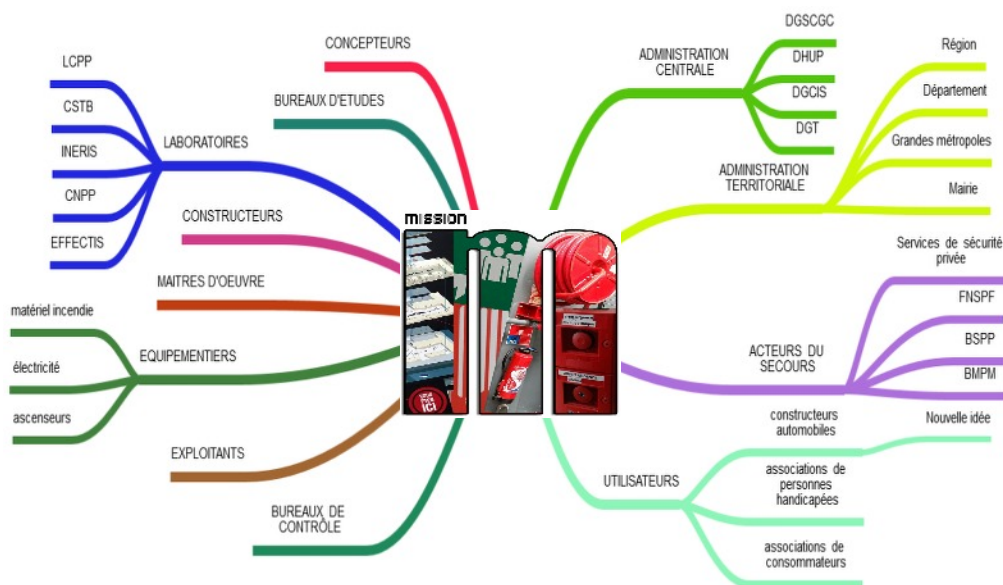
mission

CONCEPTEURS

BUREAUX D'ETUDES

LABORATOIRES
LCPP
CSTB
INERIS
CNPP
EFFECTIS

CONSTRUCTEURS

MAITRES D'OEUVRE

EQUIPEMENTIERS
matériel incendie
électricité
ascenseurs

EXPLOITANTS

BUREAUX DE CONTRÔLE

ADMINISTRATION CENTRALE
DGSCGC
DHUP
DGCIS
DGT

ADMINISTRATION TERRITORIALE
Région
Département
Grandes métropoles
Mairie

ACTEURS DU SECOURS
Services de sécurité privée
FNSPF
BSPP
BMPM

UTILISATEURS
constructeurs automobiles
Nouvelle idée
associations de personnes handicapées
associations de consommateurs